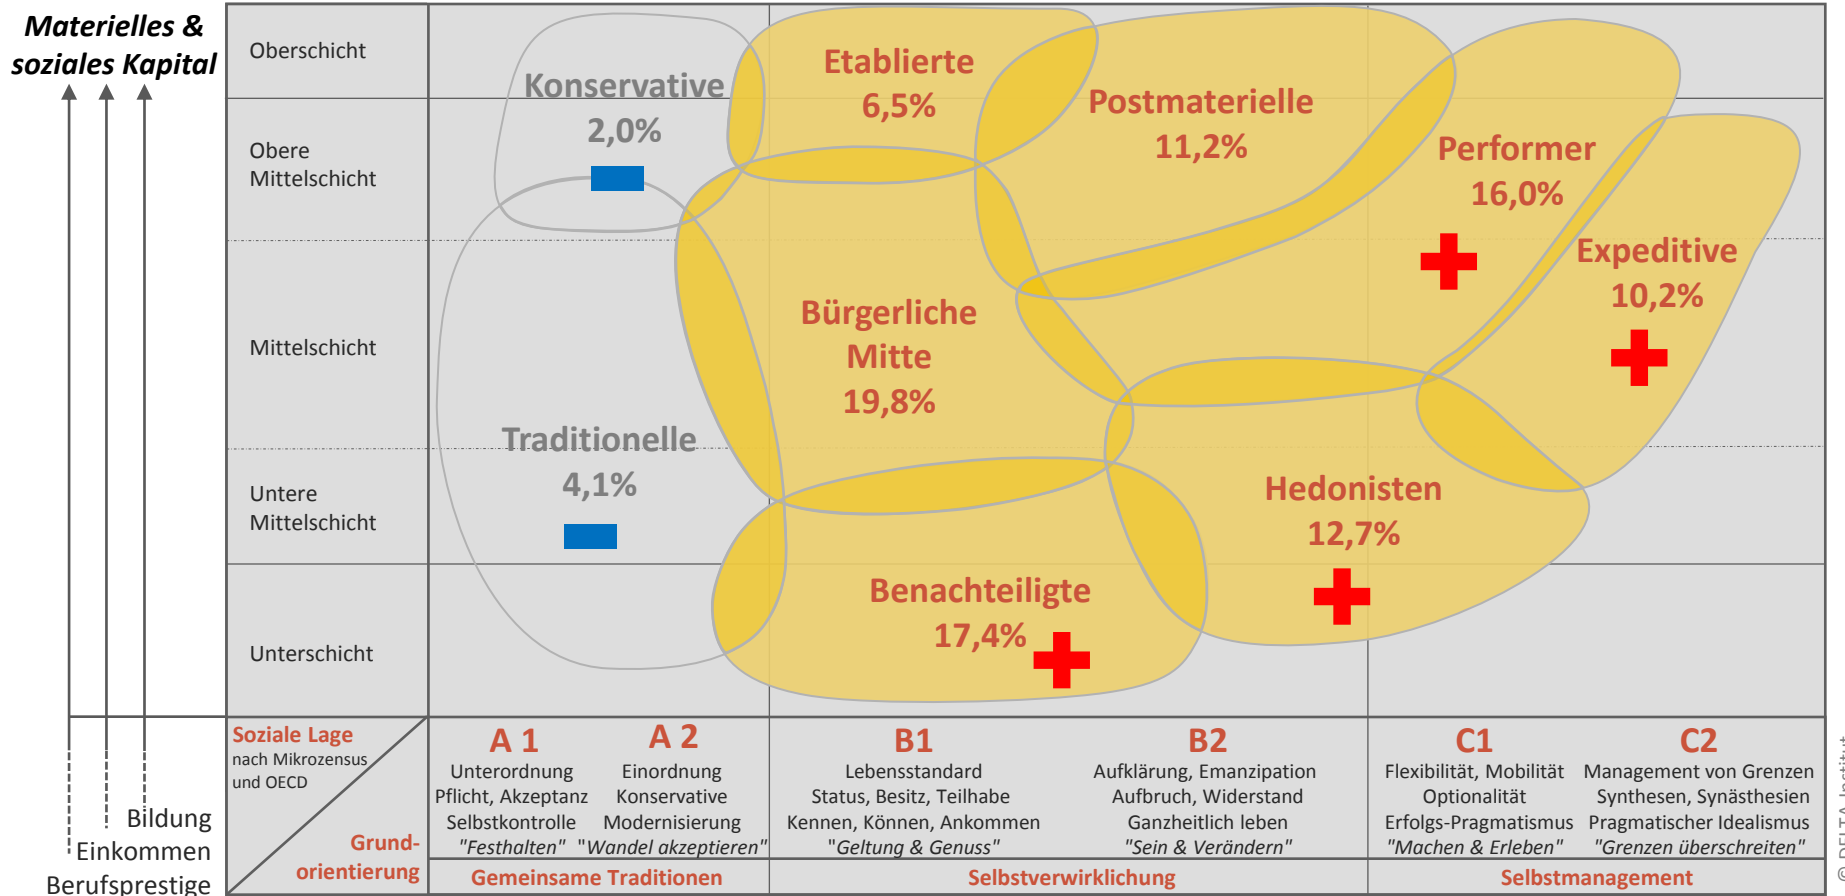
Materielles & soziales Kapital

Oberschicht

Obere Mittelschicht

Mittelschicht

Untere Mittelschicht

Unterschicht

Konservative 2,0%

Etablierte 6,5%

Postmaterielle 11,2%

Performer 16,0%

Expeditive 10,2%

Bürgerliche Mitte 19,8%

Traditionelle 4,1%

Hedonisten 12,7%

Benachteiligte 17,4%

Bildung
Einkommen
Berufsprestige

Soziale Lage nach Mikrozensus und OECD

Grund-orientierung

A 1
Unterordnung
Pflicht, Akzeptanz
Selbstkontrolle
"Festhalten"

A 2
Einordnung
Konservative
Modernisierung
"Wandel akzeptieren"

B1
Lebensstandard
Status, Besitz, Teilhabe
Kennen, Können, Ankommen
"Geltung & Genuss"

B2
Aufklärung, Emanzipation
Aufbruch, Widerstand
Ganzheitlich leben
"Sein & Verändern"

C1
Flexibilität, Mobilität
Optionalität
Erfolgs-Pragmatismus
"Machen & Erleben"

C2
Management von Grenzen
Synthesen, Synästhesien
Pragmatischer Idealismus
"Grenzen überschreiten"

Gemeinsame Traditionen

Selbstverwirklichung

Selbstmanagement

© DELTA-Institut